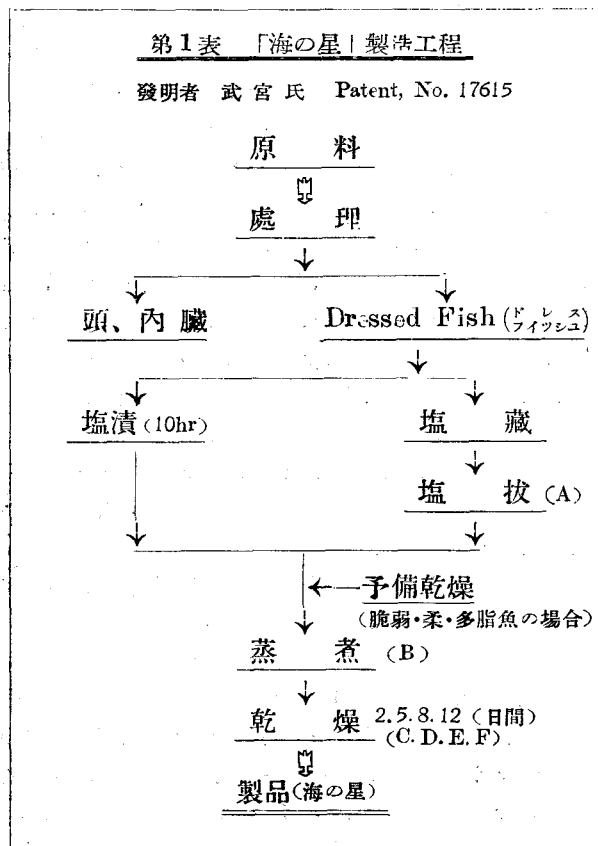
第1表 「海の星」製造工程

發明者 武宮氏 Patent, No. 17615

原料

處理

頭、内臓

Dressed Fish (ドレスフィッシュ)

塩漬 (10hr)

塩藏

塩抜 (A)

←予備乾燥 (脆弱・柔・多脂魚の場合)

蒸煮 (B)

乾燥 2.5.8.12 (日間) (C. D. E. F)

製品 (海の星)